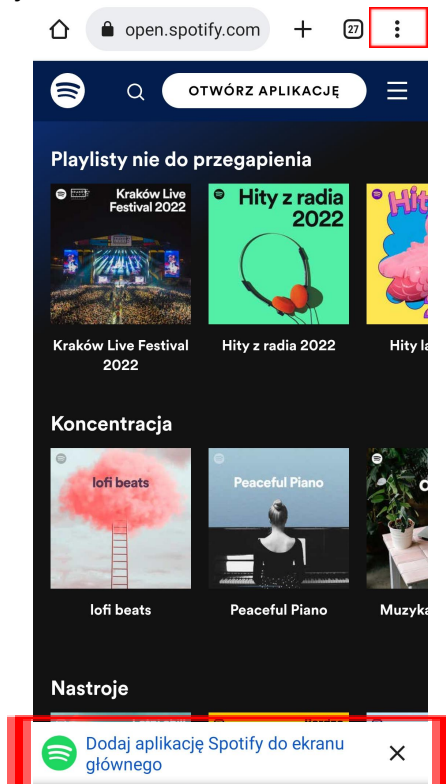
open.spotify.com

27

OTWÓRZ APLIKACJĘ

Playlisty nie do przegapienia

Kraków Live Festival 2022

Hity z radia 2022

Hit

Kraków Live Festival 2022

Hity z radia 2022

Hity la

Koncentracja

lofi beats

Peaceful Piano

lofi beats

Peaceful Piano

Muzyka

Nastroje

Dodaj aplikację Spotify do ekranu głównego